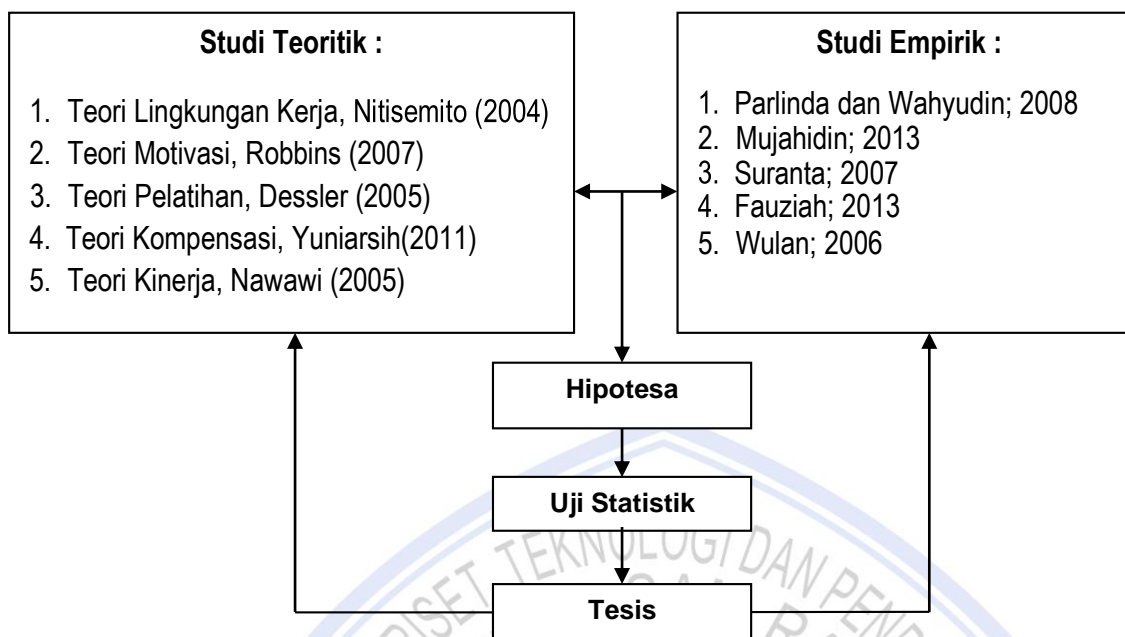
Studi Teoritik :

1. Teori Lingkungan Kerja, Nitisemito (2004)
2. Teori Motivasi, Robbins (2007)
3. Teori Pelatihan, Dessler (2005)
4. Teori Kompensasi, Yuniarsih(2011)
5. Teori Kinerja, Nawawi (2005)

Studi Empirik :

1. Parlinda dan Wahyudin; 2008
2. Mujahidin; 2013
3. Suranta; 2007
4. Fauziah; 2013
5. Wulan; 2006

Hipotesa

Uji Statistik

Tesis

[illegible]SET TEKNOLOGI DAN PEN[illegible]